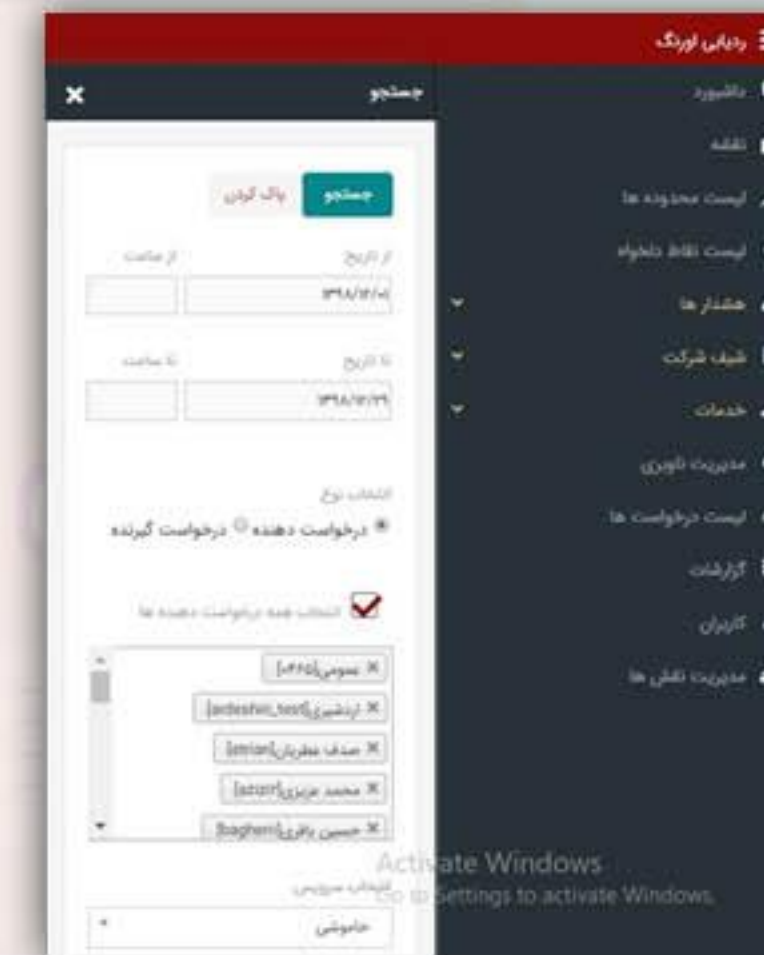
ردیابی اورنگ
داشبورد
نقشه
لیست محدوده ها
لیست نقاط دلخواه
هشدار ها
شیفت شرکت
خدمات
مدیریت ناوبری
لیست درخواست ها
گزارشات
کاربران
مدیریت نقش ها

جستجو
×
جستجو
پاک کردن
از تاریخ
از ساعت
۱۳۹۸/۱۲/۰۱
تا تاریخ
تا ساعت
۱۳۹۸/۱۲/۲۹
انتخاب نوع
درخواست دهنده
درخواست گیرنده
انتخاب همه درخواست دهنده ها
× عمومی[۰۴۲۵]
× اردشیری[ardeshiri_test]
× صدف مطهریان[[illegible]]
× محمد عزیزی[azizi]
× حسین باقری[bagheri]
انتخاب سرویس
خاموشی

Activate Windows
Go to Settings to activate Windows.